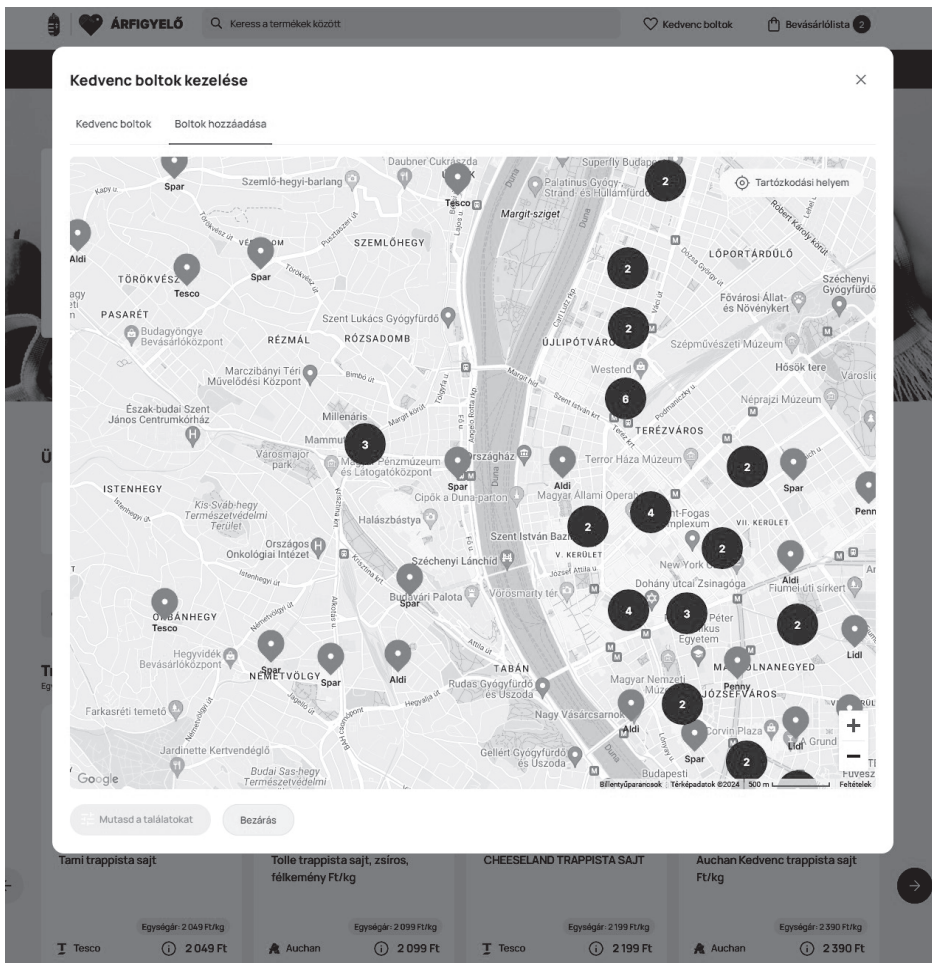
ÁRFIGYELŐ
Keress a termékek között
Kedvenc boltok
Bevásárlólista 2

Kedvenc boltok kezelése
×
Kedvenc boltok
Boltok hozzáadása

Tartózkodási helyem
Spar
Szemlő-hegyi-barlang
Daubner Cukrászda
Tesco
Margit-sziget
Palatinus Gyógy-, Strand- és Hullámfürdő
Superfly Budapest
2
Aldi
TÖRÖKVÉSZ
Tesco
Spar
SZEMLŐHEGY
LŐPORTÁRDŰLŐ
2
Széchenyi Gyógyfürdő
PASARÉT
Budagyöngye Bevásárlóközpont
Szent Lukács Gyógyfürdő
Fővárosi Állat- és Növénykert
RÉZMÁL
RÓZSADOMB
2
ÚJLIPÓTVÁROS
Szépművészeti Múzeum
Marczibányi Téri Művelődési Központ
Westend
Hősök tere
6
Észak-budai Szent János Centrumkórház
Millenáris
Néprajzi Múzeum
TERÉZVÁROS
Mammut
3
Városmajor park
Magyar Pénzmúzeum és Látogatóközpont
Országház
Aldi
Terror Háza Múzeum
2
Spar
Spar
ISTENHEGY
Cipők a Duna-parton
Magyar Állami Operaház
Kis-Sváb-hegy Természetvédelmi Terület
Halászbástya
4
Penny
Szent István Bazilika
2
VII. KERÜLET
Országos Onkológiai Intézet
Széchenyi Lánchíd
V. KERÜLET
2
Aldi
Budavári Palota
Spar
Vörösmarty tér
Dohány utcai Zsinagóga
Fiumei úti sírkert
ORBÁNHEGY
Tesco
4
3
2
Lidl
Hegyvidék Bevásárlóközpont
Spar
NÉMETVÖLGY
Spar
Aldi
TABÁN
Penny
MAGDOLNANEGYED
Rudas Gyógyfürdő és Uszoda
Magyar Nemzeti Múzeum
JÓZSEFVÁROS
Farkasréti temető
Nagy Vásárcsarnok
Aldi
2
Lidl
Jardinette Kertvendéglő
Corvin Plaza
Gellért Gyógyfürdő és Uszoda
Spar
2
Budai Sas-hegy Természetvédelmi
Budapesti
Google
Billentyűparancsok | Térképadatok ©2024 | 500 m | Feltételek
+
−

Mutasd a találatokat
Bezárás

Tami trappista sajt
Tolle trappista sajt, zsíros, félkemény Ft/kg
CHEESELAND TRAPPISTA SAJT
Auchan Kedvenc trappista sajt Ft/kg
Egységár: 2 049 Ft/kg
Tesco
2 049 Ft
Egységár: 2 099 Ft/kg
Auchan
2 099 Ft
Egységár: 2 199 Ft/kg
Tesco
2 199 Ft
Egységár: 2 390 Ft/kg
Auchan
2 390 Ft